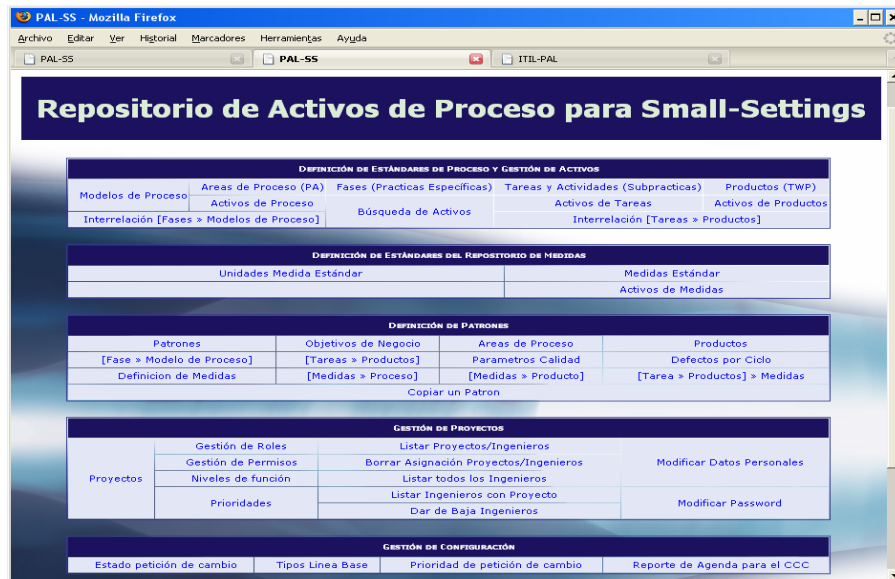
PAL-SS - Mozilla Firefox

Archivo Editar Ver Historial Marcadores Herramientas Ayuda

PAL-SS | PAL-SS | ITIL-PAL

Repositorio de Activos de Proceso para Small-Settings

DEFINICIÓN DE ESTÁNDARES DE PROCESO Y GESTIÓN DE ACTIVOS

| Modelos de Proceso | Areas de Proceso (PA) | Fases (Practicas Específicas) | Tareas y Actividades (Subpracticas) | Productos (TWP) |
|---|---|---|---|---|
| | Activos de Proceso | Búsqueda de Activos | Activos de Tareas | Activos de Productos |
| Interrelación [Fases » Modelos de Proceso] | | | Interrelación [Tareas » Productos] | |

DEFINICIÓN DE ESTÁNDARES DEL REPOSITORIO DE MEDIDAS

| Unidades Medida Estándar | Medidas Estándar |
|---|---|
| | Activos de Medidas |

DEFINICIÓN DE PATRONES

| Patrones | Objetivos de Negocio | Areas de Proceso | Productos |
|---|---|---|---|
| [Fase » Modelo de Proceso] | [Tareas » Productos] | Parametros Calidad | Defectos por Ciclo |
| Definicion de Medidas | [Medidas » Proceso] | [Medidas » Producto] | [Tarea » Productos] » Medidas |
| Copiar un Patron | | | |

GESTIÓN DE PROYECTOS

| Proyectos | Gestión de Roles | Listar Proyectos/Ingenieros | Modificar Datos Personales |
|---|---|---|---|
| | Gestión de Permisos | Borrar Asignación Proyectos/Ingenieros | |
| | Niveles de función | Listar todos los Ingenieros | |
| | Prioridades | Listar Ingenieros con Proyecto | Modificar Password |
| | | Dar de Baja Ingenieros | |

GESTIÓN DE CONFIGURACIÓN

| Estado petición de cambio | Tipos Linea Base | Prioridad de petición de cambio | Reporte de Agenda para el CCC |
|---|---|---|---|